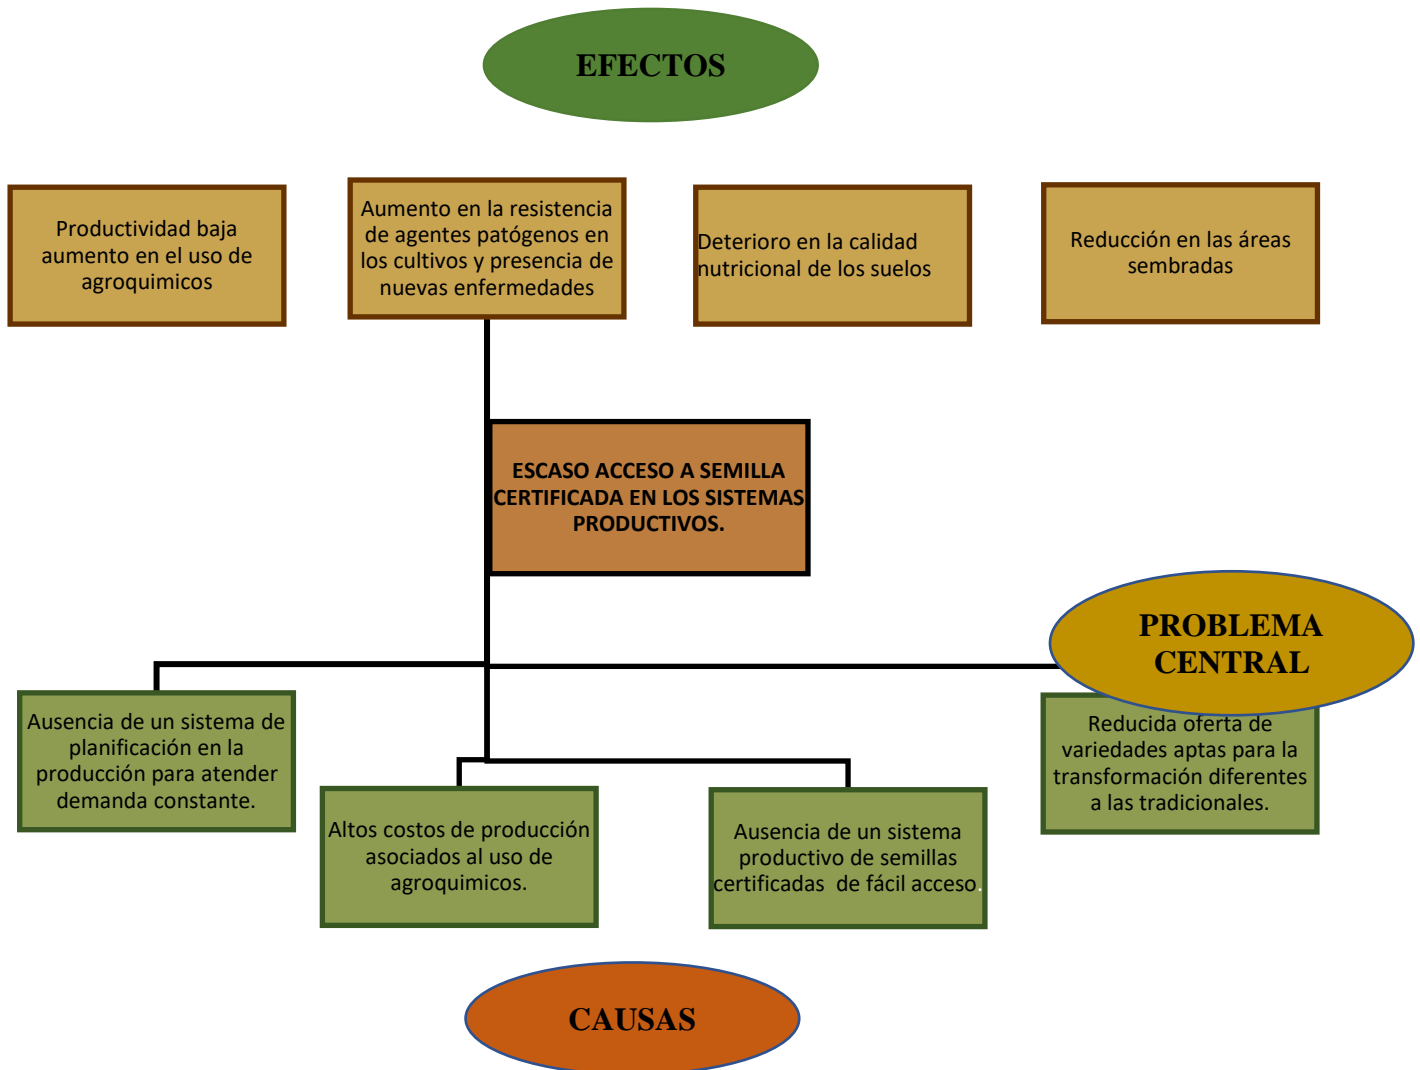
EFECTOS

Productividad baja aumento en el uso de agroquimicos

Aumento en la resistencia de agentes patógenos en los cultivos y presencia de nuevas enfermedades

Deterioro en la calidad nutricional de los suelos

Reducción en las áreas sembradas

ESCASO ACCESO A SEMILLA CERTIFICADA EN LOS SISTEMAS PRODUCTIVOS.

PROBLEMA CENTRAL

Ausencia de un sistema de planificación en la producción para atender demanda constante.

Altos costos de producción asociados al uso de agroquimicos.

Ausencia de un sistema productivo de semillas certificadas de fácil acceso.

Reducida oferta de variedades aptas para la transformación diferentes a las tradicionales.

CAUSAS